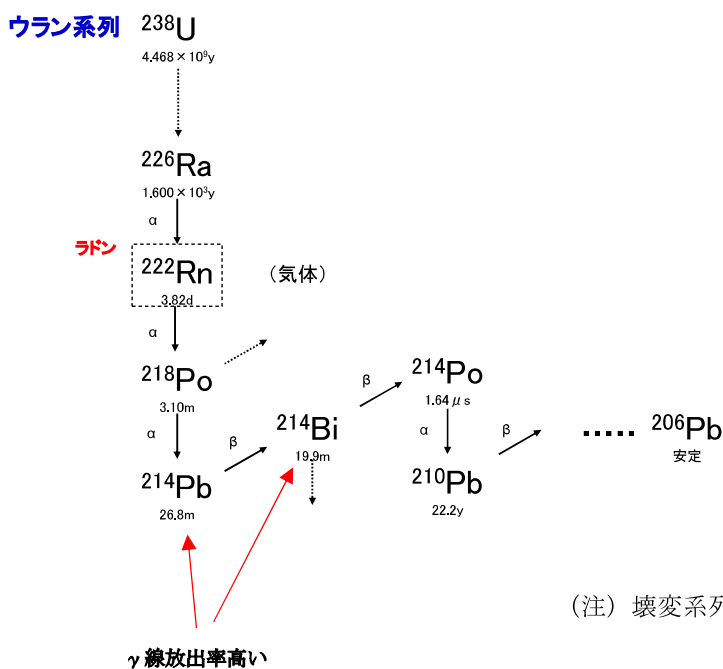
ウラン系列

$^{238}U$
$4.468\times10^{9}y$

$^{226}Ra$
$1.600\times10^{3}y$

α

ラドン

$^{222}Rn$
3.82d

（気体）

α

$^{218}Po$
3.10m

α

$^{214}Pb$
26.8m

β

$^{214}Bi$
19.9m

β

$^{214}Po$
1.64 $\mu$ s

α

$^{210}Pb$
22.2y

β

….. $^{206}Pb$
安定

（注）壊変系列

γ線放出率高い